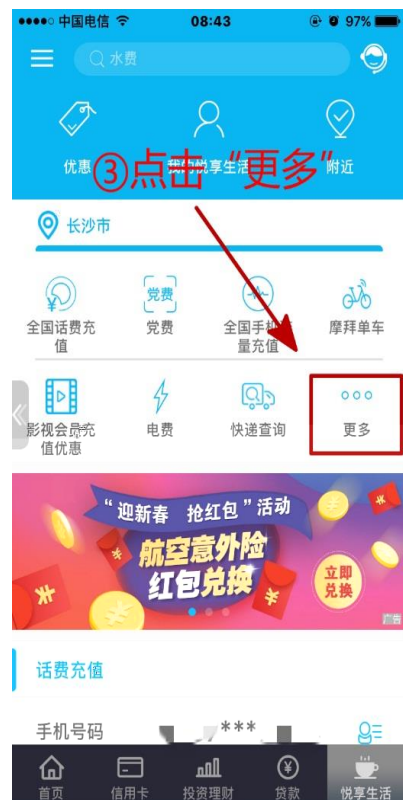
●●●●○ 中国电信 08:43 97%

水费

优惠 我的悦享生活 附近

③点击"更多"

长沙市

全国话费充值
党费 党费
全国手机流量充值
摩拜单车
影视会员充值优惠
电费
快递查询
更多

"迎新春 抢红包"活动
航空意外险
红包兑换
立即兑换
广告

话费充值

手机号码 ***

首页 信用卡 投资理财 贷款 悦享生活